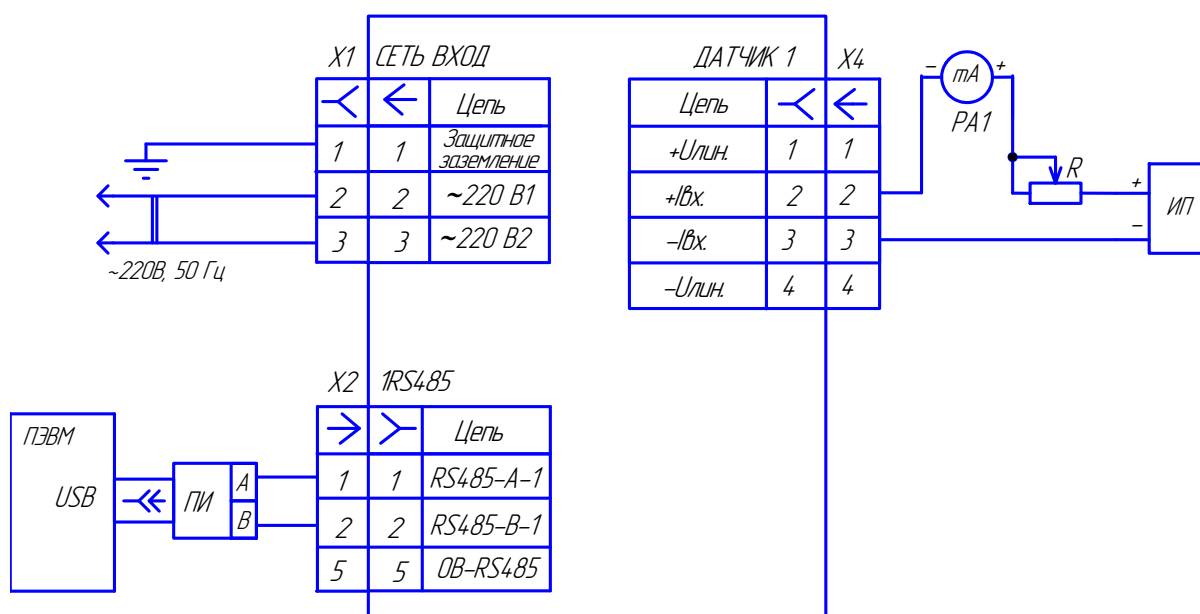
X1 СЕТЬ ВХОД

| | | Цепь |
|---|---|---|
| 1 | 1 | Защитное заземление |
| 2 | 2 | ~220 В1 |
| 3 | 3 | ~220 В2 |

~220В, 50 Гц

ДАТЧИК 1 X4

| Цепь | | |
|---|---|---|
| +Uлин. | 1 | 1 |
| +Iвх. | 2 | 2 |
| –Iвх. | 3 | 3 |
| –Uлин. | 4 | 4 |

– mA +
PA1
R
+
–
ИП

X2 1RS485

| | | Цепь |
|---|---|---|
| 1 | 1 | RS485–A–1 |
| 2 | 2 | RS485–B–1 |
| 5 | 5 | 0B–RS485 |

ПЭВМ
USB
ПИ
A
B